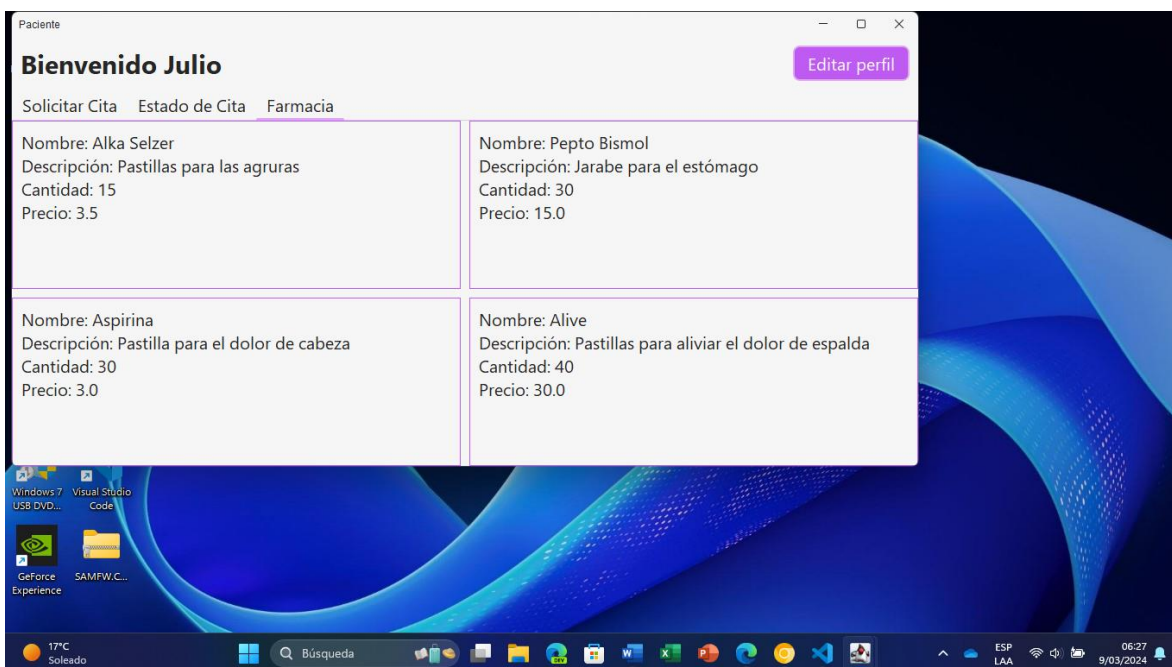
Paciente

Bienvenido Julio

Editar perfil

Solicitar Cita Estado de Cita Farmacia

Nombre: Alka Selzer
Descripción: Pastillas para las agruras
Cantidad: 15
Precio: 3.5

Nombre: Pepto Bismol
Descripción: Jarabe para el estómago
Cantidad: 30
Precio: 15.0

Nombre: Aspirina
Descripción: Pastilla para el dolor de cabeza
Cantidad: 30
Precio: 3.0

Nombre: Alive
Descripción: Pastillas para aliviar el dolor de espalda
Cantidad: 40
Precio: 30.0

Windows 7 USB DVD...
Visual Studio Code
GeForce Experience
SAMFW.C...

17°C
Soleado
Búsqueda
ESP
LAA
06:27
9/03/2024